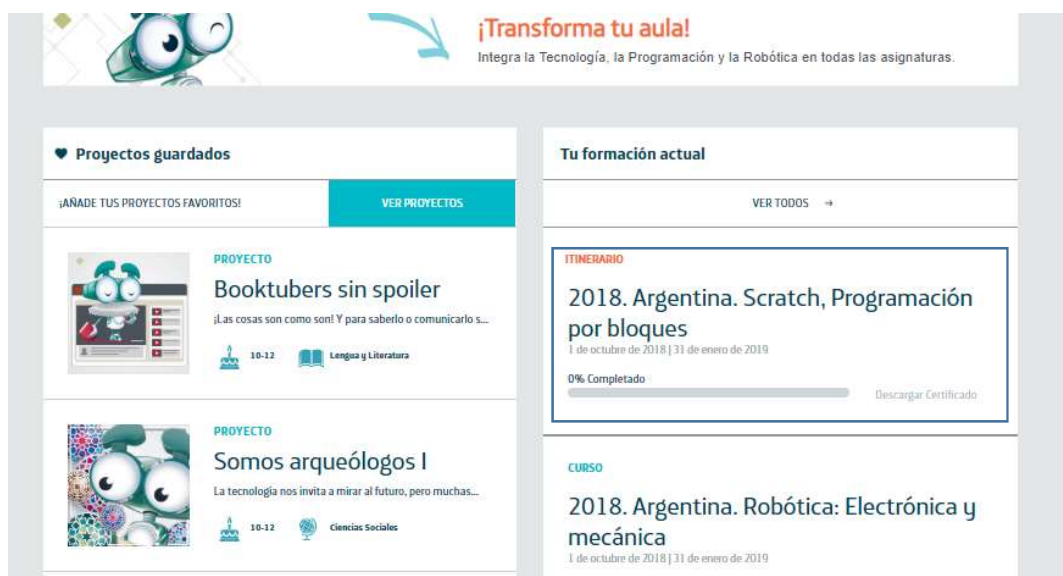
¡Transforma tu aula!
Integra la Tecnología, la Programación y la Robótica en todas las asignaturas.

♥ Proyectos guardados

¡AÑADE TUS PROYECTOS FAVORITOS!

VER PROYECTOS

PROYECTO
Booktubers sin spoiler
¡Las cosas son como son! Y para saberlo o comunicarlo s...
10-12 Lengua y Literatura

PROYECTO
Somos arqueólogos I
La tecnología nos invita a mirar al futuro, pero muchas...
10-12 Ciencias Sociales

Tu formación actual

VER TODOS →

ITINERARIO
2018. Argentina. Scratch, Programación por bloques
1 de octubre de 2018 | 31 de enero de 2019
0% Completado
Descargar Certificado

CURSO
2018. Argentina. Robótica: Electrónica y mecánica
1 de octubre de 2018 | 31 de enero de 2019